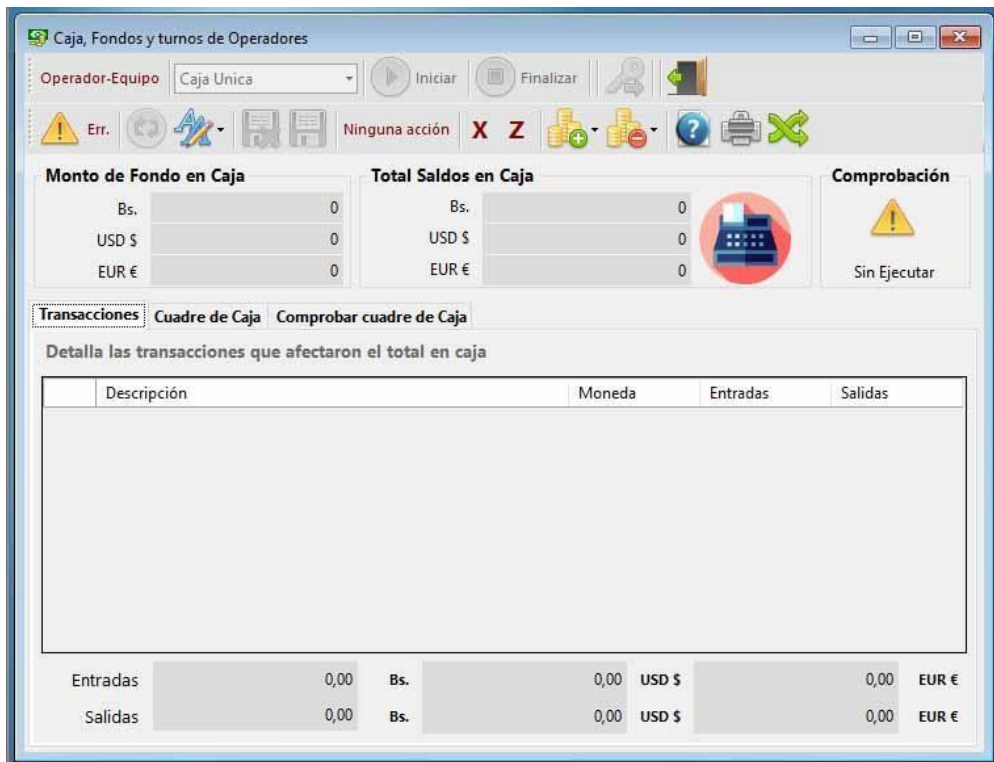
Caja, Fondos y turnos de Operadores

Operador-Equipo | Caja Unica | Iniciar | Finalizar

Err. | Ninguna acción | X | Z

Monto de Fondo en Caja
Bs. 0
USD $ 0
EUR € 0

Total Saldos en Caja
Bs. 0
USD $ 0
EUR € 0

Comprobación
Sin Ejecutar

Transacciones | Cuadre de Caja | Comprobar cuadre de Caja

Detalla las transacciones que afectaron el total en caja

| | Descripción | Moneda | Entradas | Salidas |
|---|---|---|---|---|

Entradas 0,00 Bs. 0,00 USD $ 0,00 EUR €
Salidas 0,00 Bs. 0,00 USD $ 0,00 EUR €